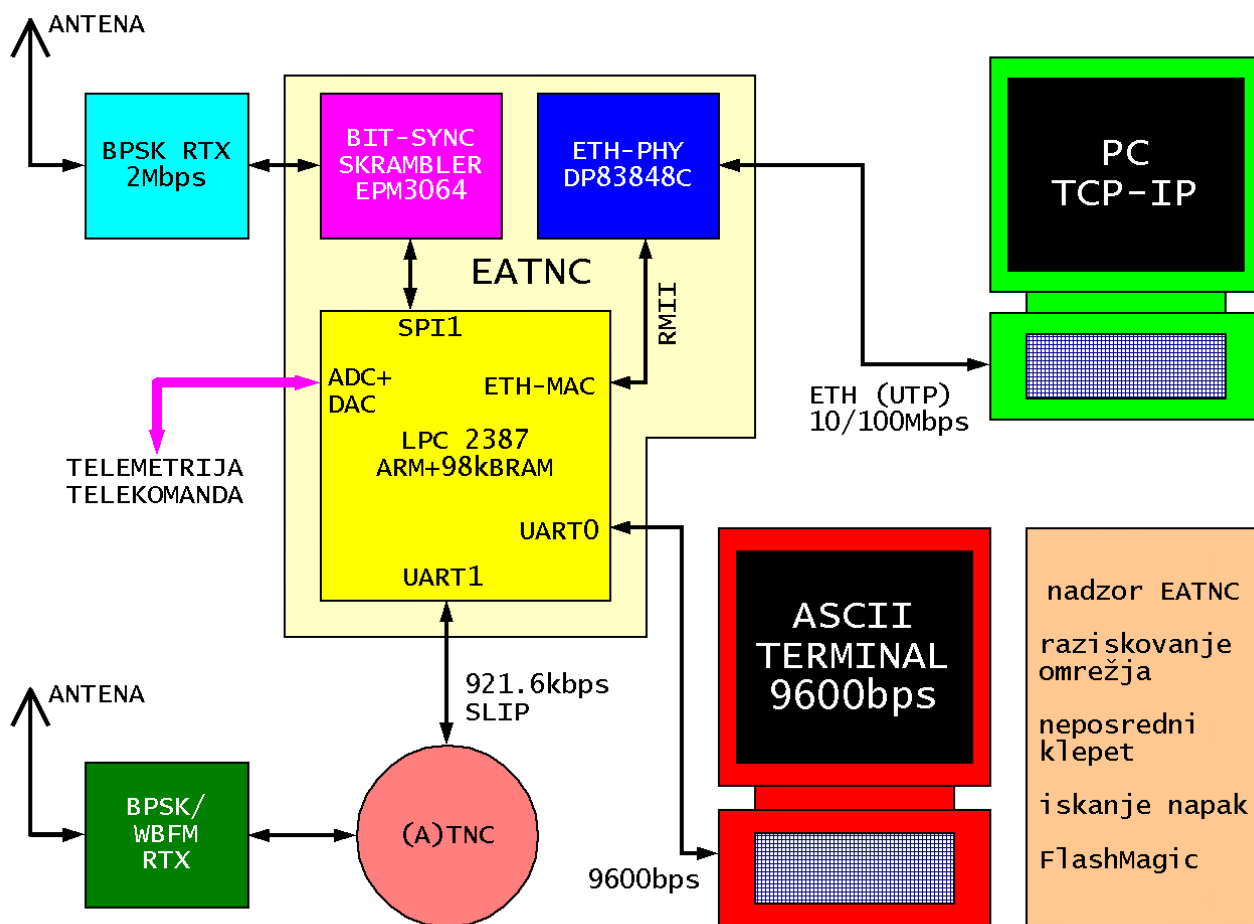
ANTENA

BPSK RTX
2Mbps

BIT-SYNC
SKRAMBLER
EPM3064

ETH-PHY
DP83848C

PC
TCP-IP

EATNC

RMII

SPI1

ADC+
DAC

ETH-MAC

ETH (UTP)
10/100Mbps

LPC 2387
ARM+98kBRAM

TELEMETRIJA
TELEKOMANDA

UART0

UART1

ASCII
TERMINAL
9600bps

nadzor EATNC

raziskovanje
omrežja

neposredni
klepet

iskanje napak

FlashMagic

921.6kbps
SLIP

ANTENA

BPSK/
WBFM
RTX

(A)TNC

9600bps